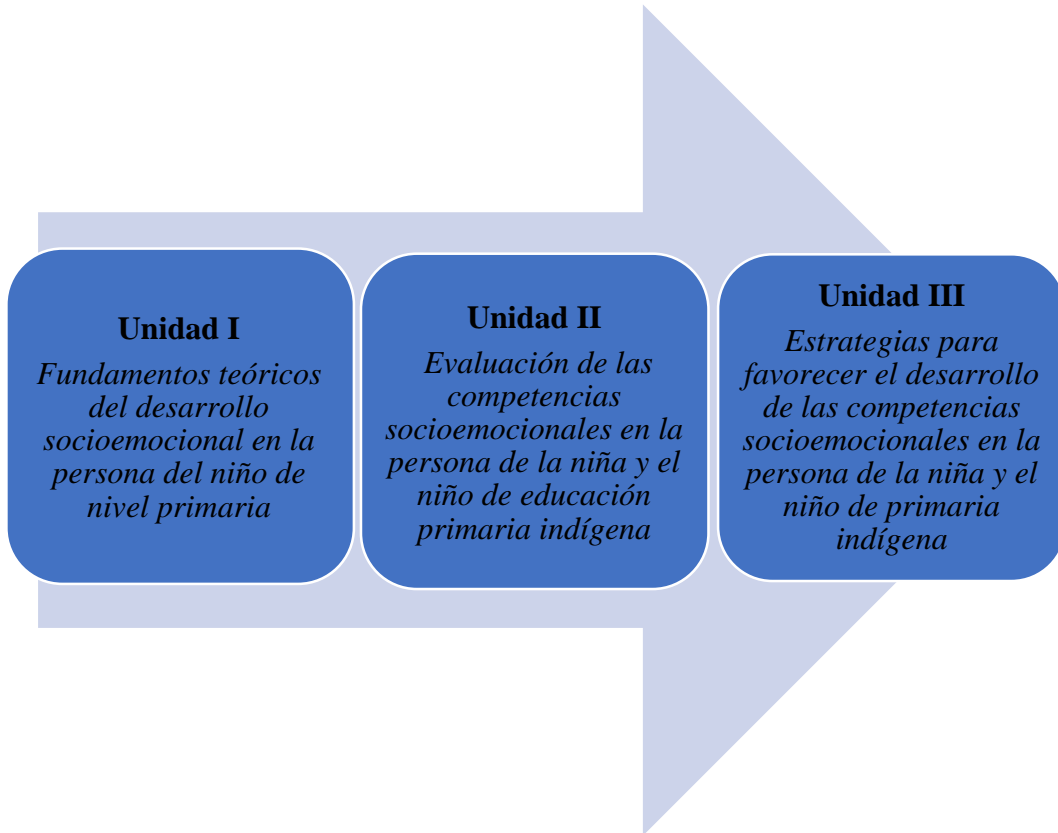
**Unidad I**
*Fundamentos teóricos del desarrollo socioemocional en la persona del niño de nivel primaria*

**Unidad II**
*Evaluación de las competencias socioemocionales en la persona de la niña y el niño de educación primaria indígena*

**Unidad III**
*Estrategias para favorecer el desarrollo de las competencias socioemocionales en la persona de la niña y el niño de primaria indígena*